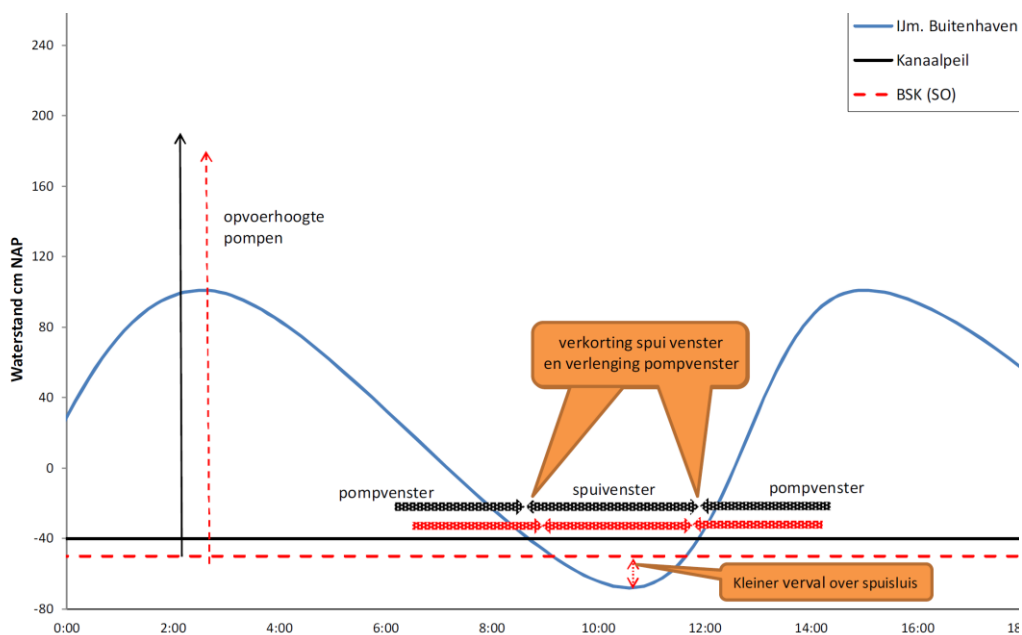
IJm. Buitenhaven
Kanaalpeil
BSK (SO)

240
200
160
120
80
40
0
-40
-80

Waterstand cm NAP

opvoerhoogte pompen

verkorting spui venster en verlenging pompvenster

pompvenster
spuivenster
pompvenster

Kleiner verval over spuisluis

0:00
2:00
4:00
6:00
8:00
10:00
12:00
14:00
16:00
18